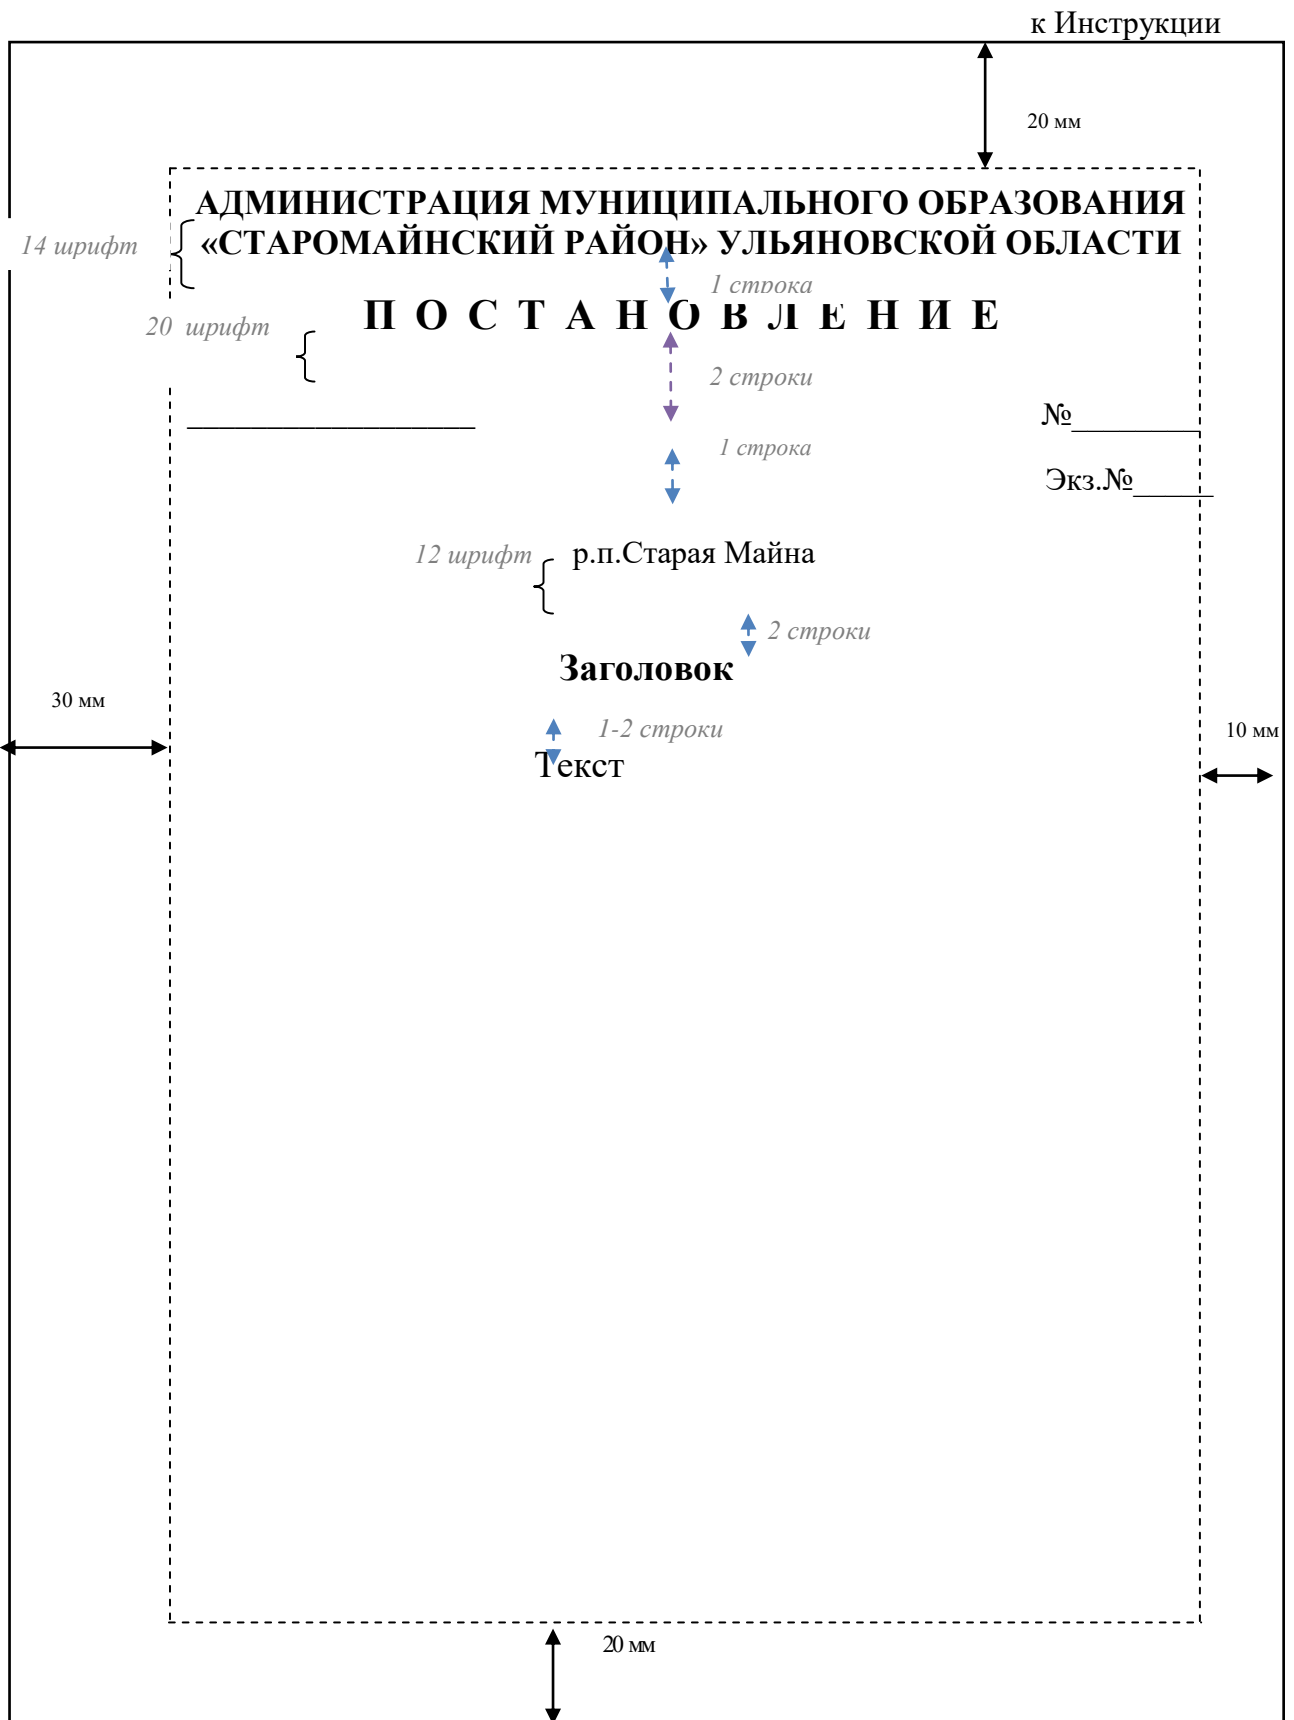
к Инструкции

20 мм

14 шрифт

АДМИНИСТРАЦИЯ МУНИЦИПАЛЬНОГО ОБРАЗОВАНИЯ «СТАРОМАЙНСКИЙ РАЙОН» УЛЬЯНОВСКОЙ ОБЛАСТИ

1 строка

20 шрифт

П О С Т А Н О В Л Е Н И Е

2 строки

____________________

№_________

1 строка

Экз.№_____

12 шрифт

р.п.Старая Майна

2 строки

Заголовок

30 мм

1-2 строки

10 мм

Текст

20 мм